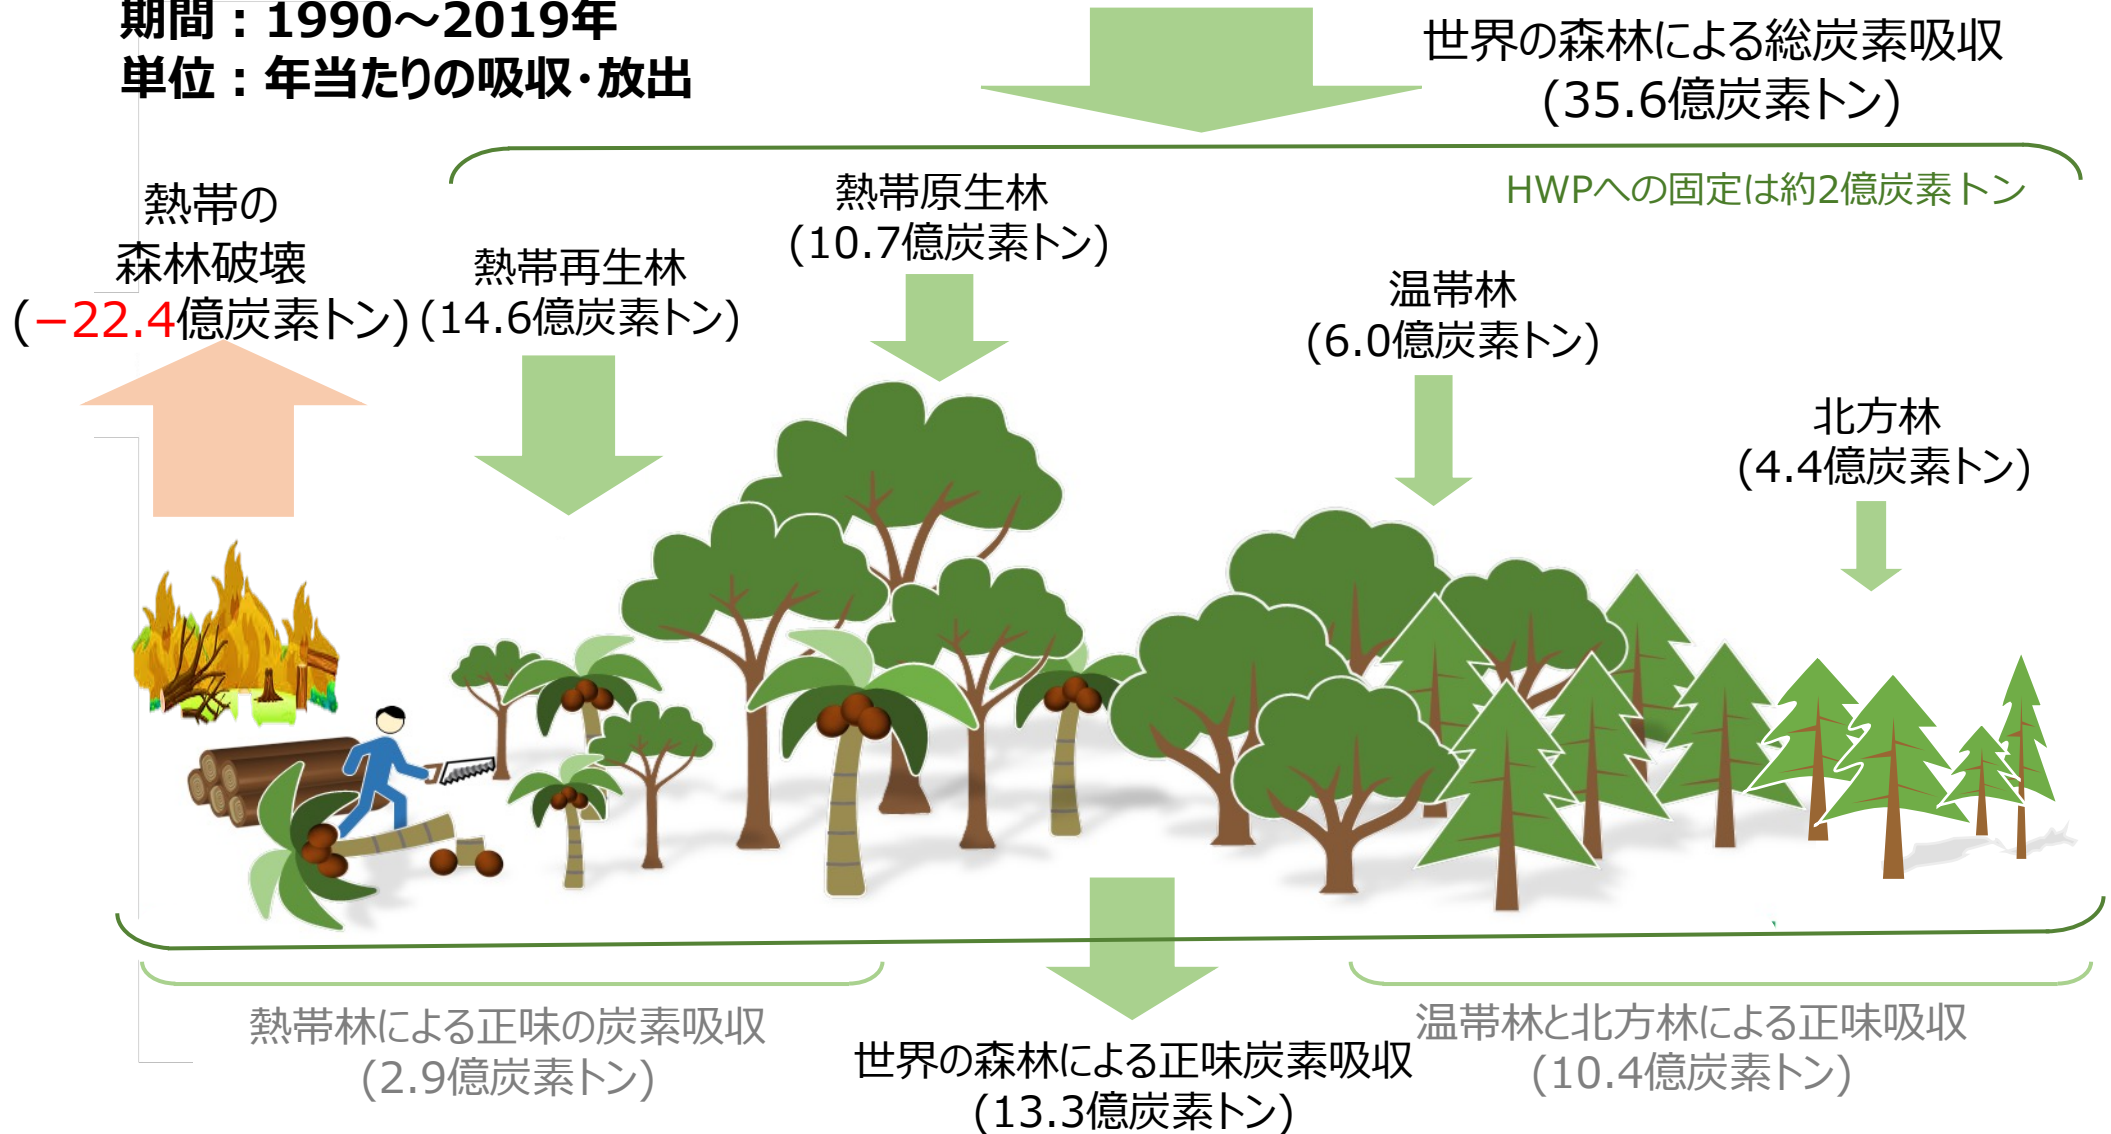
期間：1990～2019年
単位：年当たりの吸収･放出

世界の森林による総炭素吸収
(35.6億炭素トン)

HWPへの固定は約2億炭素トン

熱帯の
森林破壊
(−22.4億炭素トン)

熱帯再生林
(14.6億炭素トン)

熱帯原生林
(10.7億炭素トン)

温帯林
(6.0億炭素トン)

北方林
(4.4億炭素トン)

熱帯林による正味の炭素吸収
(2.9億炭素トン)

世界の森林による正味炭素吸収
(13.3億炭素トン)

温帯林と北方林による正味吸収
(10.4億炭素トン)